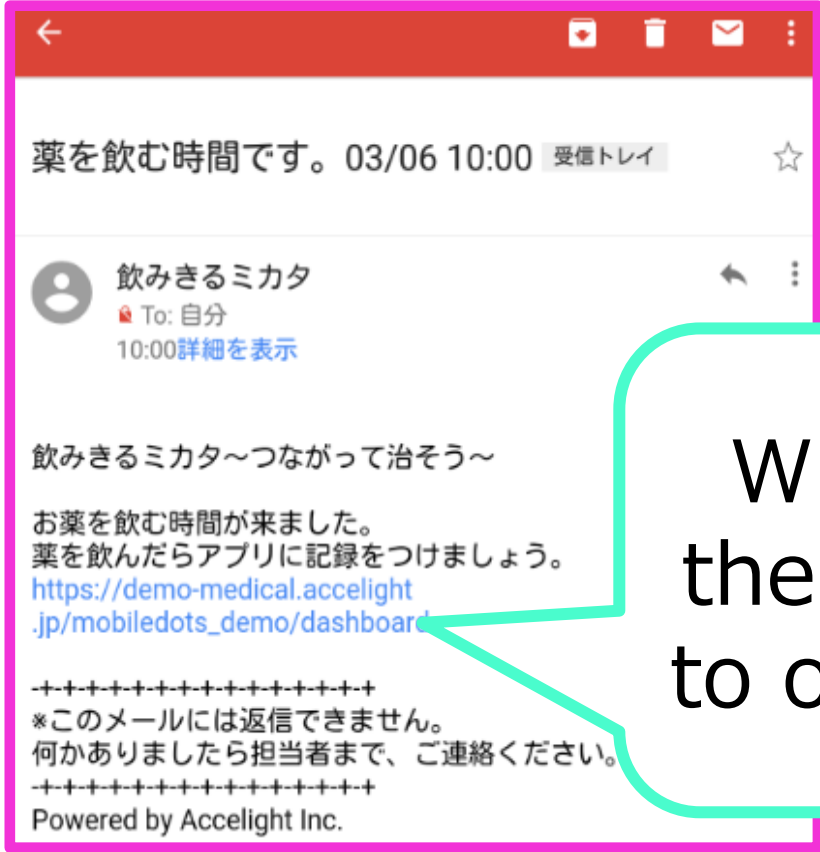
薬を飲む時間です。03/06 10:00 受信トレイ

飲みきるミカタ
To: 自分
10:00詳細を表示

飲みきるミカタ〜つながって治そう〜

お薬を飲む時間が来ました。
薬を飲んだらアプリに記録をつけましょう。
https://demo-medical.accelight.jp/mobiledots_demo/dashboard

-+-+-+-+-+-+-+-+-+-+-+-+-+-+-+-+-+
※このメールには返信できません。
何かありましたら担当者まで、ご連絡ください。
-+-+-+-+-+-+-+-+-+-+-+-+-+-+-+-+-+
Powered by Accelight Inc.

W
the
to c